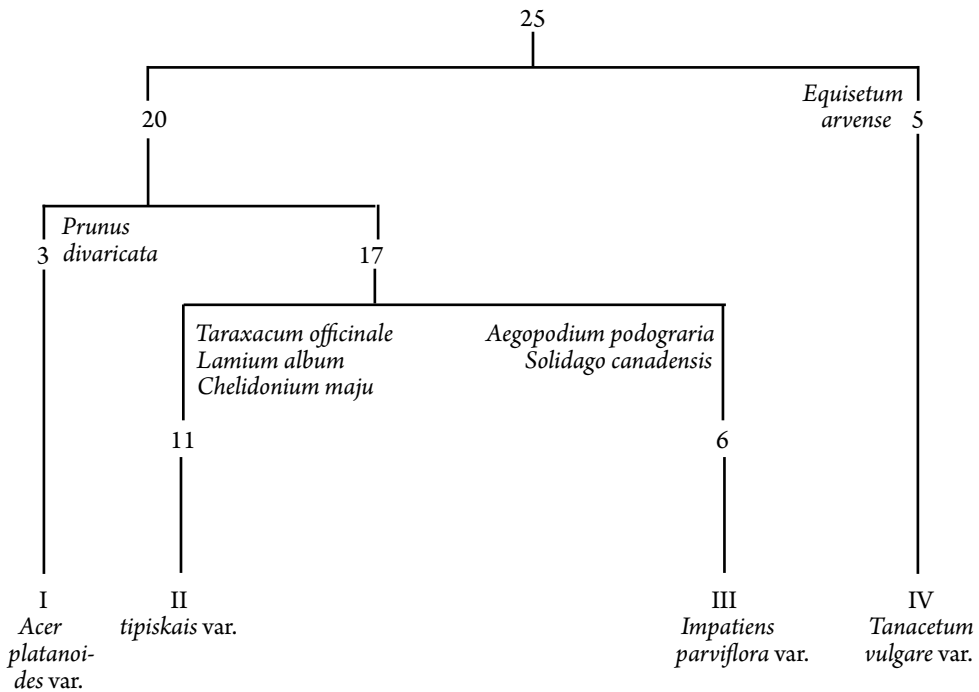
25

20

Equisetum arvense 5

3 Prunus divaricata

17

Taraxacum officinale
Lamium album
Chelidonium maju

Aegopodium podograria
Solidago canadensis

11

6

I
Acer platanoides var.

II
tipiskais var.

III
Impatiens parviflora var.

IV
Tanacetum vulgare var.